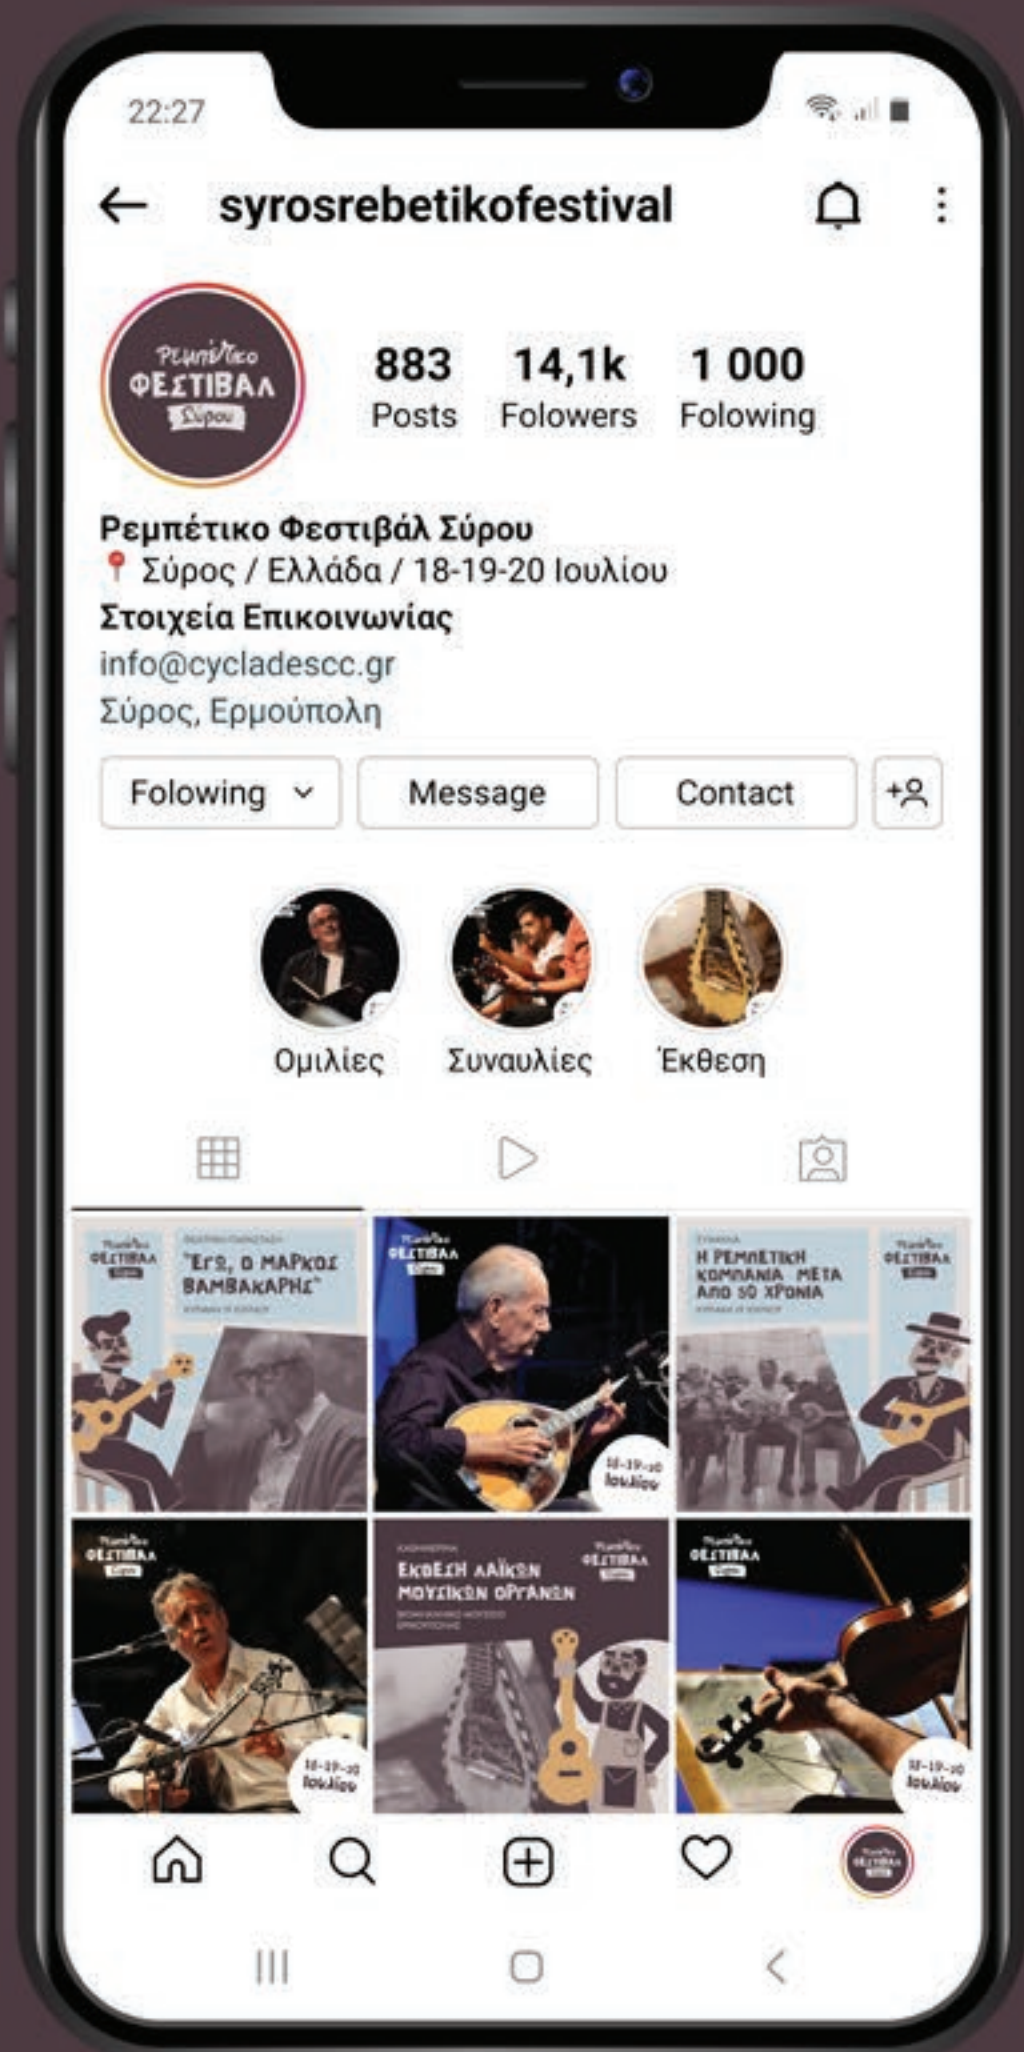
22:27

syrosrebetikofestival

Ρεμπέτικο ΦΕΣΤΙΒΑΛ Σύρου

883 Posts
14,1k Folowers
1 000 Folowing

Ρεμπέτικο Φεστιβάλ Σύρου
Σύρος / Ελλάδα / 18-19-20 Ιουλίου
Στοιχεία Επικοινωνίας
info@cycladescc.gr
Σύρος, Ερμούπολη

Folowing
Message
Contact

Ομιλίες
Συναυλίες
Έκθεση

Ρεμπέτικο ΦΕΣΤΙΒΑΛ Σύρου
"ΕΓΩ, Ο ΜΑΡΚΟΣ ΒΑΜΒΑΚΑΡΗΣ"

Ρεμπέτικο ΦΕΣΤΙΒΑΛ Σύρου
18-19-20 Ιουλίου

Ρεμπέτικο ΦΕΣΤΙΒΑΛ Σύρου
Η ΡΕΜΠΕΤΙΚΗ ΚΟΜΠΑΝΙΑ ΜΕΤΑ ΑΠΟ 50 ΧΡΟΝΙΑ

Ρεμπέτικο ΦΕΣΤΙΒΑΛ Σύρου
18-19-20 Ιουλίου

Ρεμπέτικο ΦΕΣΤΙΒΑΛ Σύρου
ΕΚΘΕΣΗ ΛΑΪΚΩΝ ΜΟΥΣΙΚΩΝ ΟΡΓΑΝΩΝ

Ρεμπέτικο ΦΕΣΤΙΒΑΛ Σύρου
18-19-20 Ιουλίου